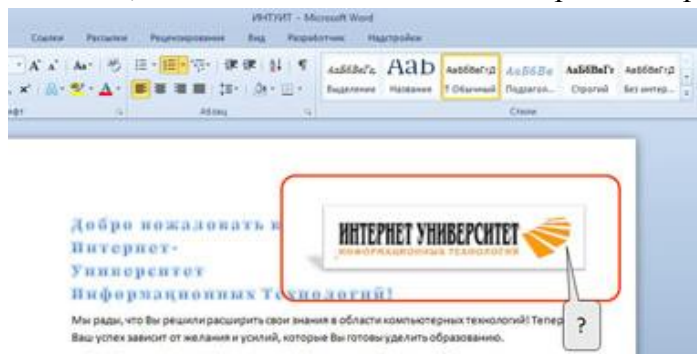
ИНТУИТ - Microsoft Word

Ссылки Рассылки Рецензирование Вид Разработчик Надстройки

АаБбВвГг, AaB АаБбВвГгД АаБбВв АаБбВвГг АаБбВвГгД

Выделение Название ¶ Обычный Подзагол... Строгий Без интер...

Абзац Стили

Добро пожаловать в Интернет-Университет Информационных Технологий!

ИНТЕРНЕТ УНИВЕРСИТЕТ
ИНФОРМАЦИОННЫХ ТЕХНОЛОГИЙ

?

Мы рады, что Вы решили расширить свои знания в области компьютерных технологий! Тепер Ваш успех зависит от желания и усилий, которые Вы готовы уделить образованию.